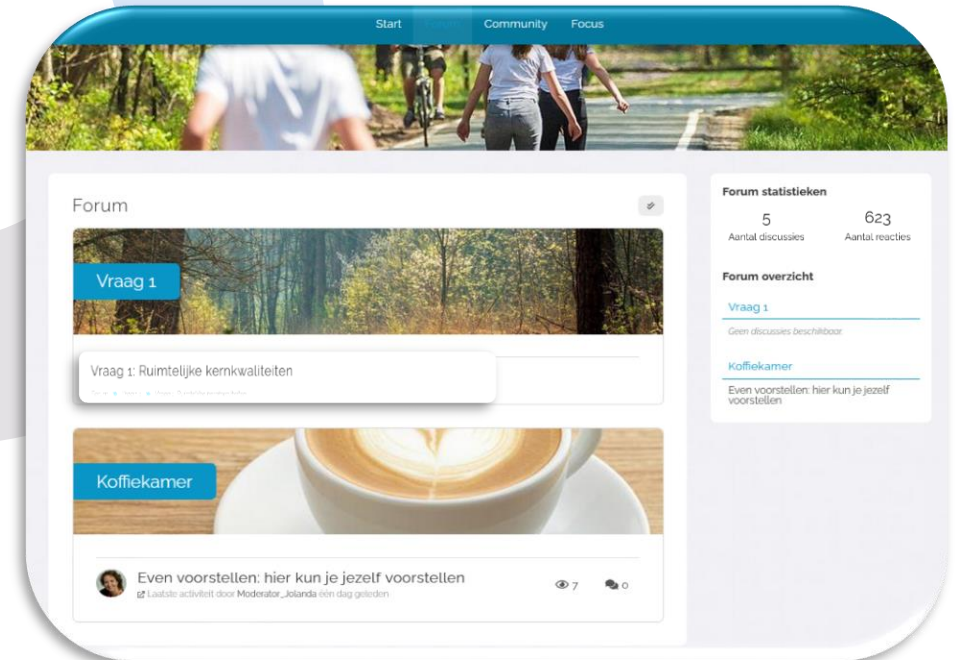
Start Forum Community Focus

Forum

Vraag 1

Vraag 1: Ruimtelijke kernkwaliteiten

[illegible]

Koffiekamer

Even voorstellen: hier kun je jezelf voorstellen
Laatste activiteit door Moderator_Jolanda één dag geleden
7 0

Forum statistieken
5 Aantal discussies
623 Aantal reacties

Forum overzicht
Vraag 1
Geen discussies beschikbaar.
Koffiekamer
Even voorstellen: hier kun je jezelf voorstellen